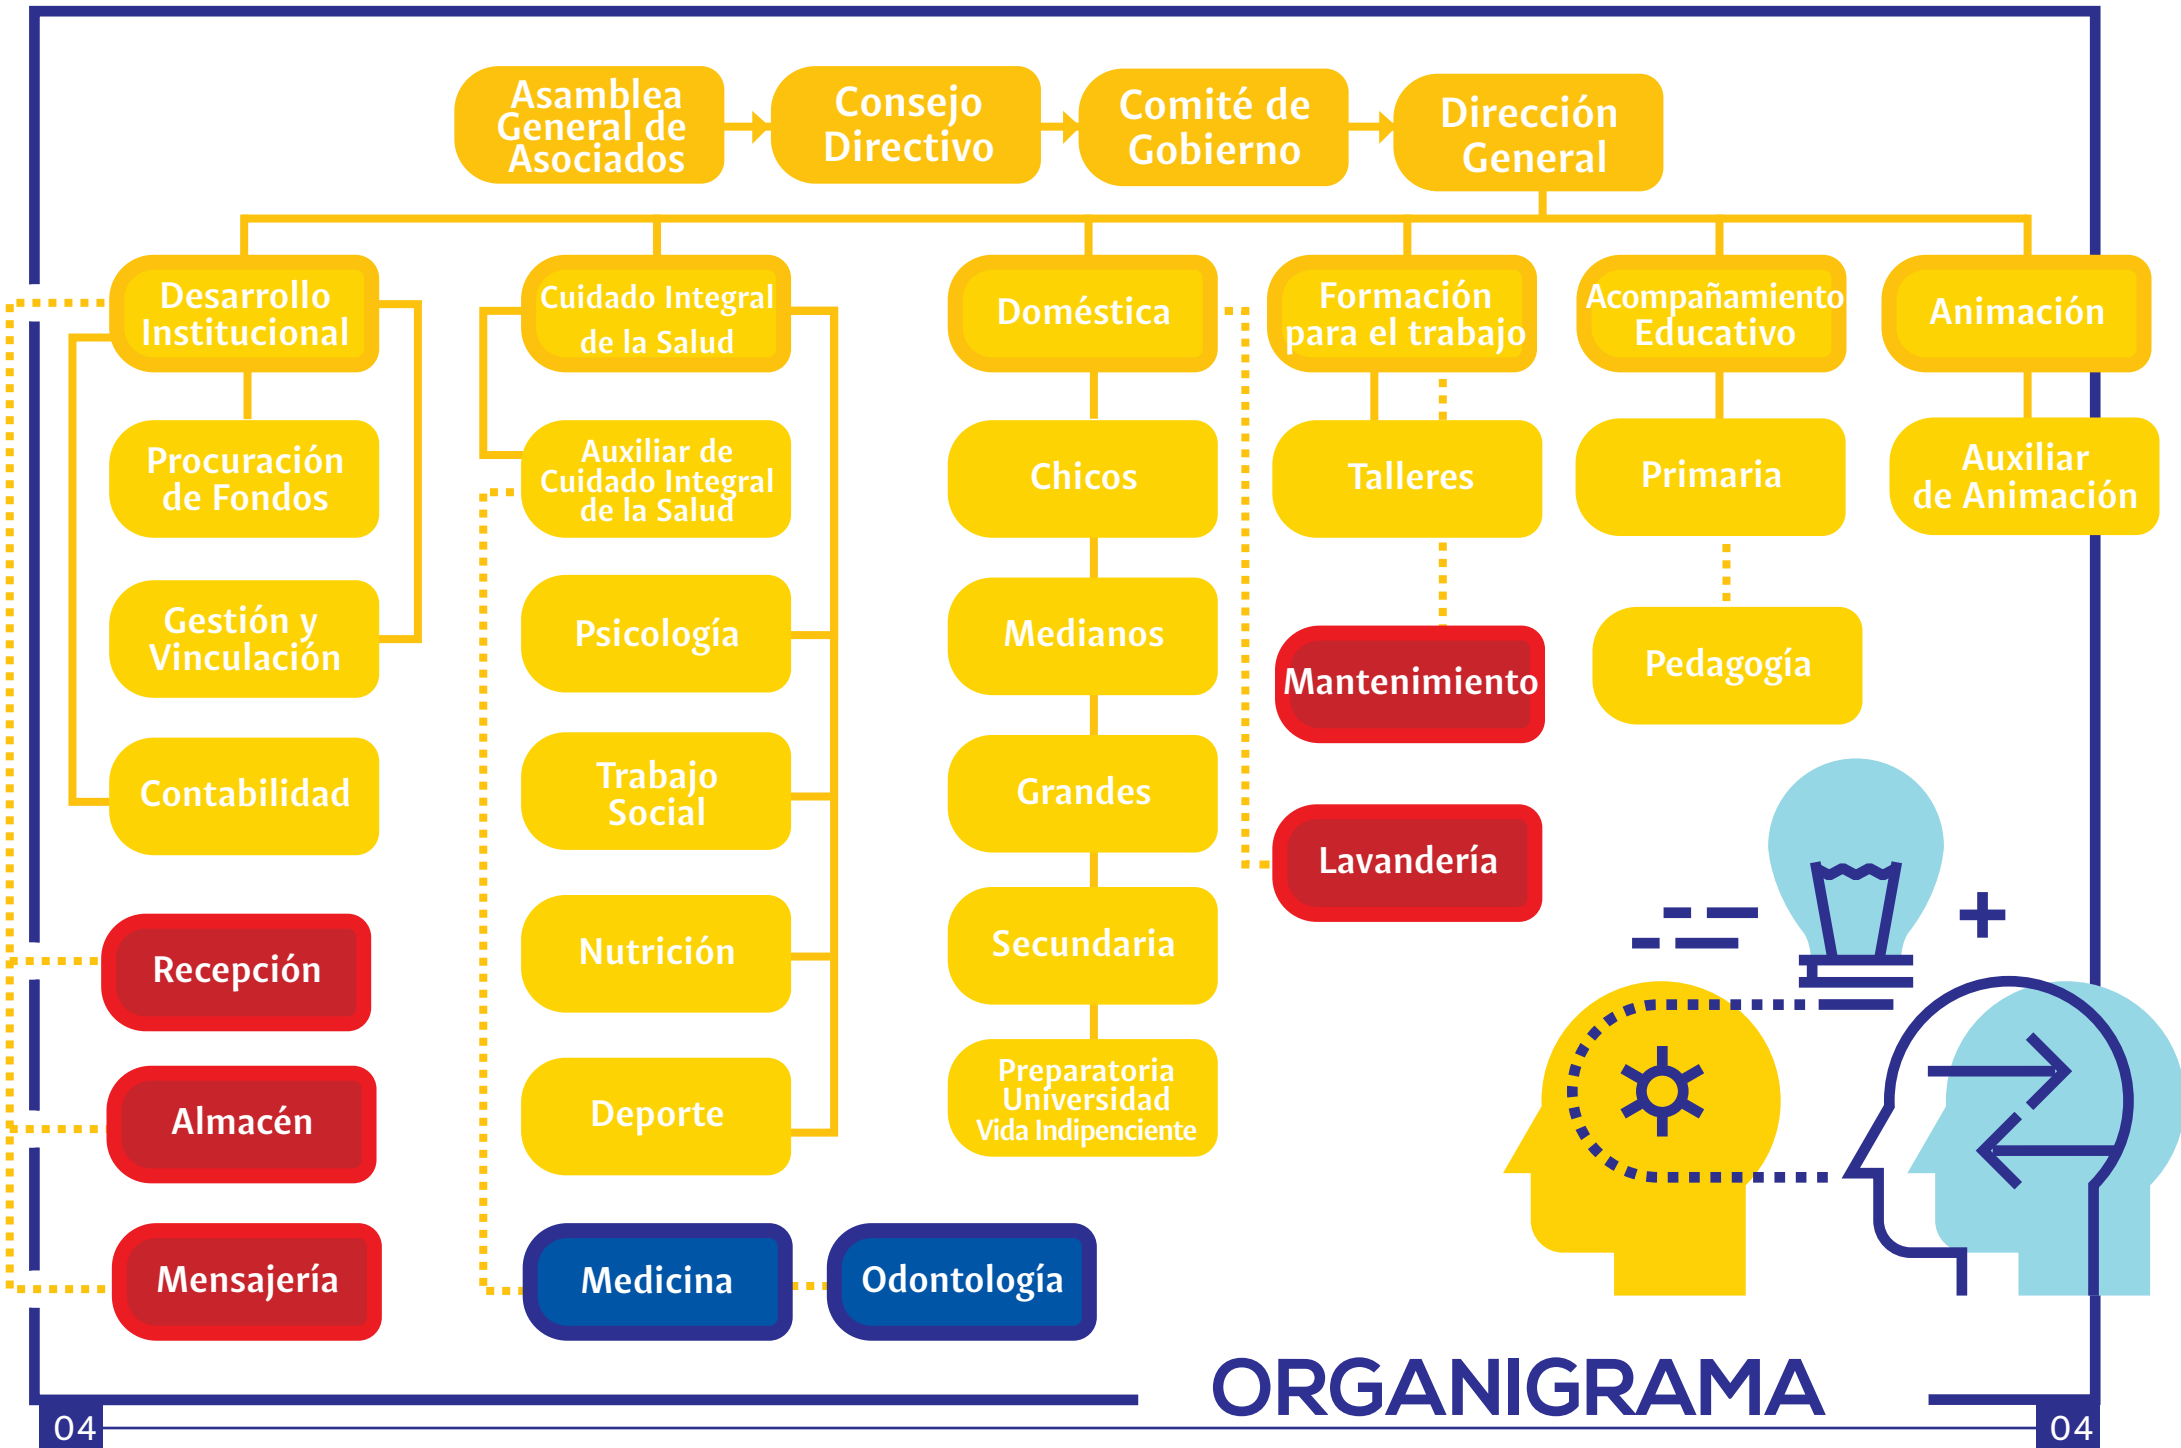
Asamblea General de Asociados

Consejo Directivo

Comité de Gobierno

Dirección General

Desarrollo Institucional

Procuración de Fondos

Gestión y Vinculación

Contabilidad

Recepción

Almacén

Mensajería

Cuidado Integral de la Salud

Auxiliar de Cuidado Integral de la Salud

Psicología

Trabajo Social

Nutrición

Deporte

Medicina

Odontología

Doméstica

Chicos

Medianos

Grandes

Secundaria

Preparatoria Universidad Vida Indipenciente

Formación para el trabajo

Talleres

Mantenimiento

Lavandería

Acompañamiento Educativo

Primaria

Pedagogía

Animación

Auxiliar de Animación

ORGANIGRAMA

04

04